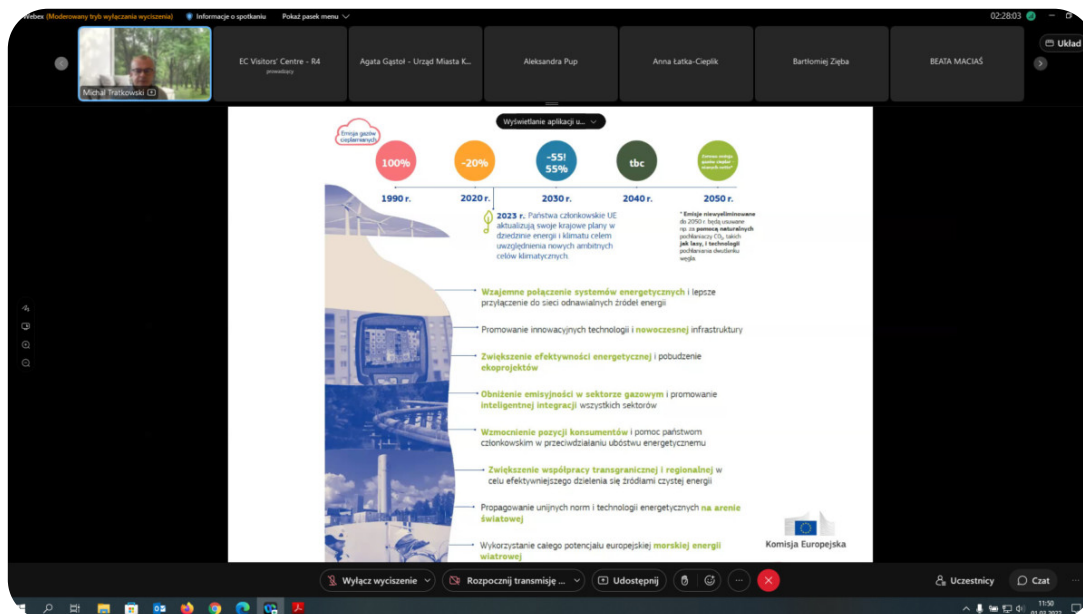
Webex (Moderowany tryb wyłączania wyciszenia) Informacje o spotkaniu Pokaż pasek menu

02:28:03

Układ

Michał Tratkowski

EC Visitors' Centre - R4
prowadzący

Agata Gąstoł - Urząd Miasta K...

Aleksandra Pup

Anna Łatka-Cieplik

Bartłomiej Zięba

BEATA MACIAŚ

Wyświetlanie aplikacji u...

Emisja gazów cieplarnianych

100%
1990 r.

-20%
2020 r.

-55! 55%
2030 r.

tbc
2040 r.

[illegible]
2050 r.

2023 r. Państwa członkowskie UE aktualizują swoje krajowe plany w dziedzinie energii i klimatu celem uwzględnienia nowych ambitnych celów klimatycznych.

* Emisje niewyeliminowane do 2050 r. będą usuwane np. za pomocą naturalnych pochłaniaczy $CO_2$, takich jak lasy, i technologii pochłaniania dwutlenku węgla

Wzajemne połączenie systemów energetycznych i lepsze przyłączenie do sieci odnawialnych źródeł energii

Promowanie innowacyjnych technologii i nowoczesnej infrastruktury

Zwiększenie efektywności energetycznej i pobudzenie ekoprojektów

Obniżenie emisyjności w sektorze gazowym i promowanie inteligentnej integracji wszystkich sektorów

Wzmocnienie pozycji konsumentów i pomoc państwom członkowskim w przeciwdziałaniu ubóstwu energetycznemu

Zwiększenie współpracy transgranicznej i regionalnej w celu efektywniejszego dzielenia się źródłami czystej energii

Propagowanie unijnych norm i technologii energetycznych na arenie światowej

Wykorzystanie całego potencjału europejskiej morskiej energii wiatrowej

Komisja Europejska

Wyłącz wyciszenie
Rozpocznij transmisję ...
Udostępnij
Uczestnicy
Czat

11:50
01.03.2022